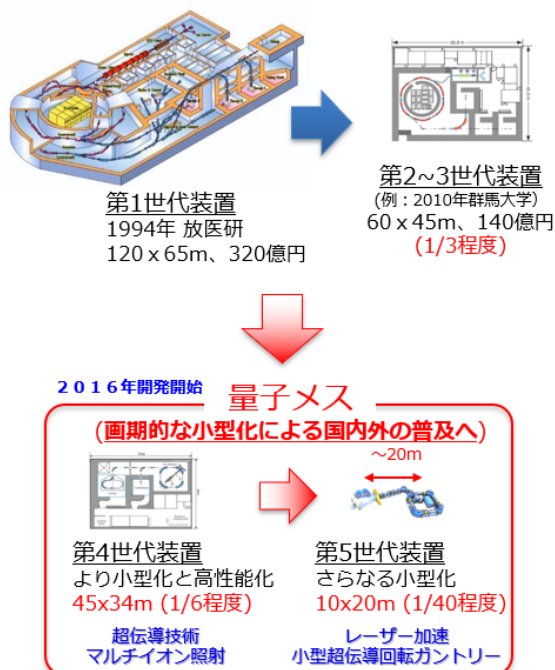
第1世代装置
1994年 放医研
120 x 65m、320億円

第2~3世代装置
(例：2010年群馬大学)
60 x 45m、140億円
(1/3程度)

２０１６年開発開始

量子メス
(画期的な小型化による国内外の普及へ)

~20m

第4世代装置
より小型化と高性能化
45x34m (1/6程度)

超伝導技術
マルチイオン照射

第5世代装置
さらなる小型化
10x20m (1/40程度)

レーザー加速
小型超伝導回転ガントリー